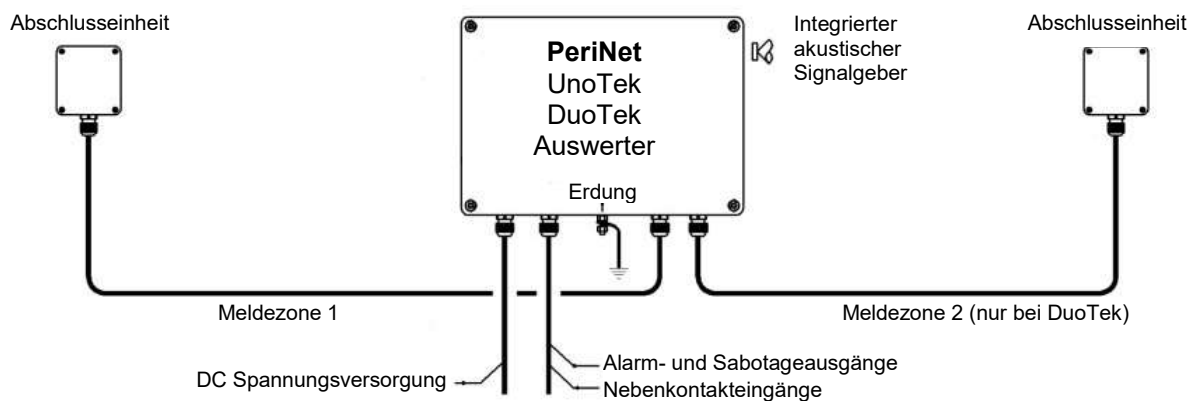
Abschlusseinheit

PeriNet
UnoTek
DuoTek
Auswerter

Integrierter akustischer Signalgeber

Abschlusseinheit

Erdung

Meldezone 1

Meldezone 2 (nur bei DuoTek)

Alarm- und Sabotageausgänge

DC Spannungsversorgung

Nebenkontakteingänge